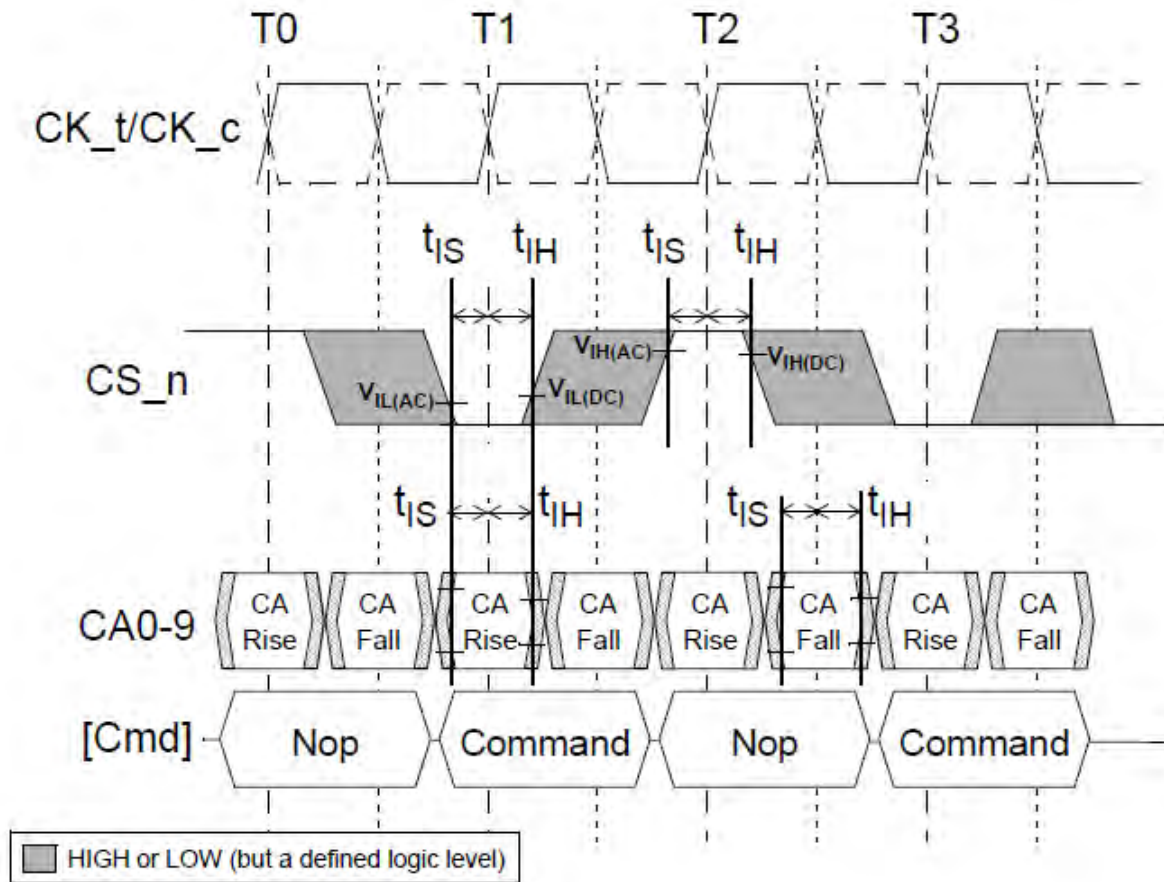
T0 T1 T2 T3

CK_t/CK_c

$t_{IS}$ $t_{IH}$ $t_{IS}$ $t_{IH}$

CS_n

$V_{IH(AC)}$ $V_{IH(DC)}$

$V_{IL(AC)}$ $V_{IL(DC)}$

$t_{IS}$ $t_{IH}$ $t_{IS}$ $t_{IH}$

CA0-9

CA Rise CA Fall CA Rise CA Fall CA Rise CA Fall CA Rise CA Fall

[Cmd] Nop Command Nop Command

HIGH or LOW (but a defined logic level)